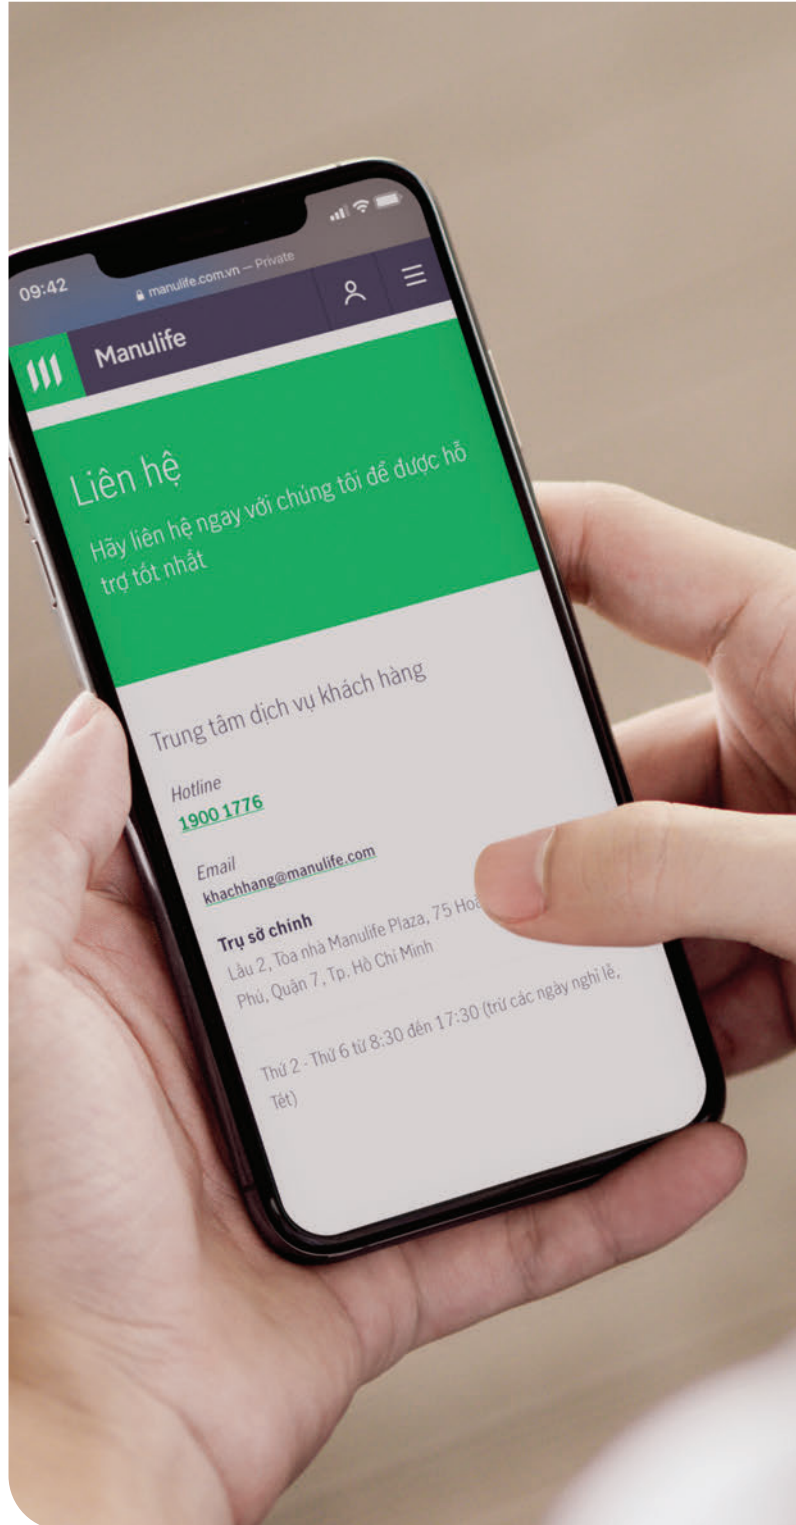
09:42

manulife.com.vn — Private

Manulife

Liên hệ

Hãy liên hệ ngay với chúng tôi để được hỗ trợ tốt nhất

Trung tâm dịch vụ khách hàng

Hotline
1900 1776

Email
khachhang@manulife.com

Trụ sở chính
Lầu 2, Tòa nhà Manulife Plaza, 75 Hoà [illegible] Phú, Quận 7, Tp. Hồ Chí Minh

Thứ 2 - Thứ 6 từ 8:30 đến 17:30 (trừ các ngày nghỉ lễ, Tết)